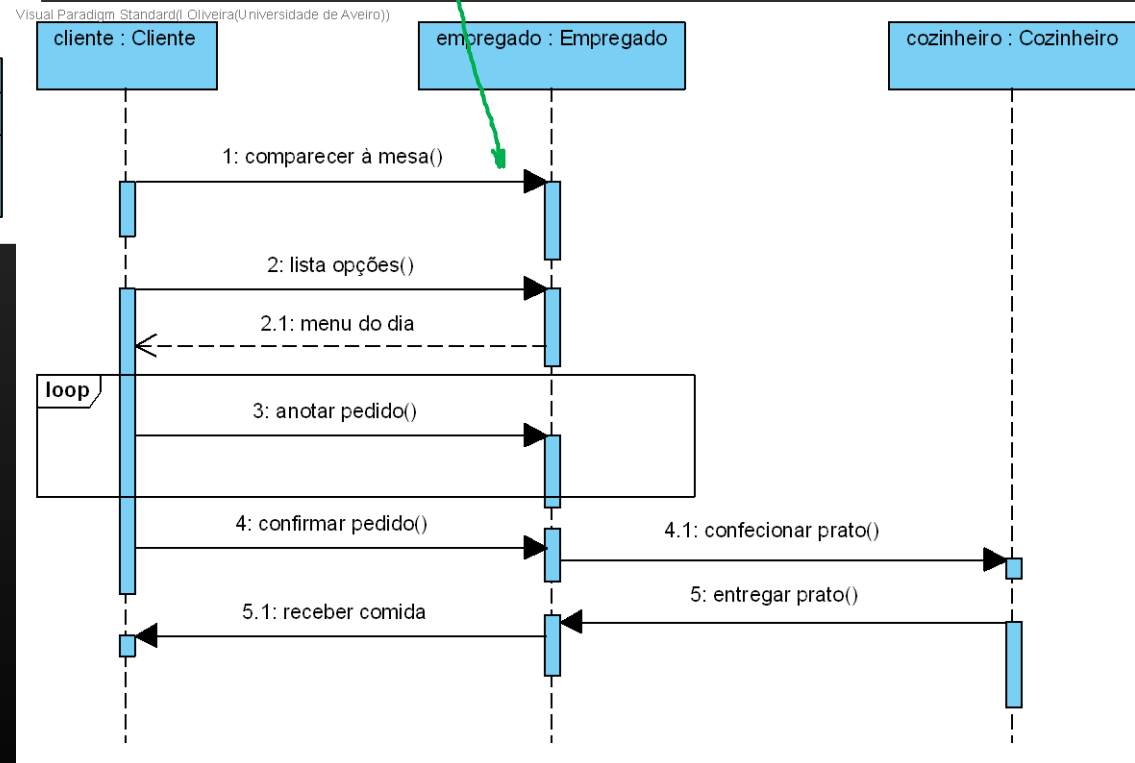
Visual Paradigm Standard(I Oliveira(Universidade de Aveiro))

cliente : Cliente

empregado : Empregado

cozinheiro : Cozinheiro

1: comparecer à mesa()

2: lista opções()

2.1: menu do dia

loop

3: anotar pedido()

4: confirmar pedido()

4.1: confecionar prato()

5: entregar prato()

5.1: receber comida